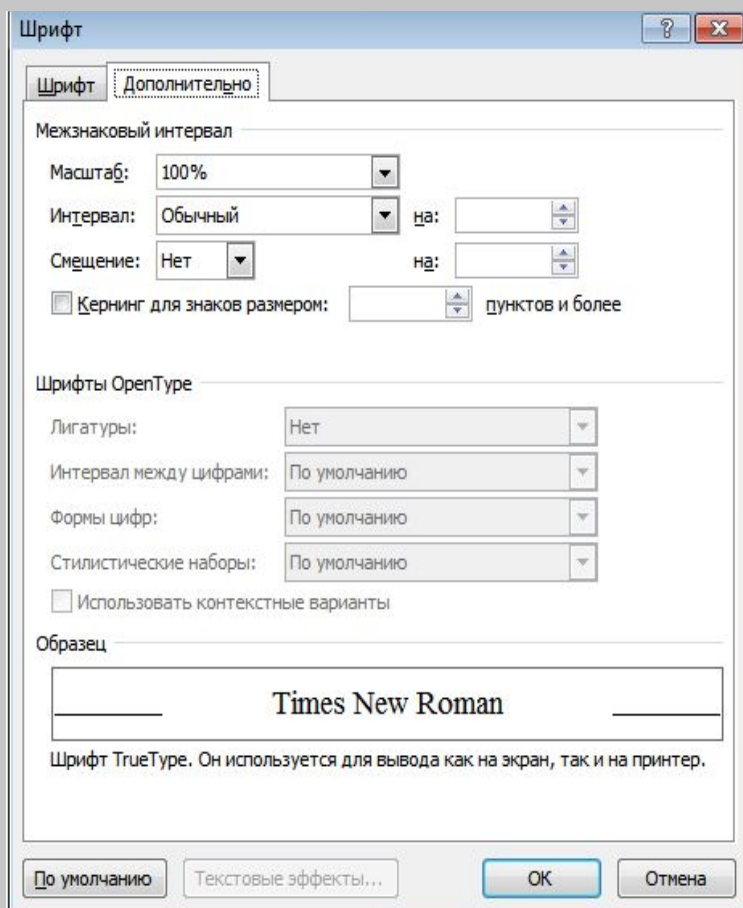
Шрифт

?

Шрифт | Дополнительно

Межзнаковый интервал

Масштаб: 100%

Интервал: Обычный на:

Смещение: Нет на:

Кернинг для знаков размером: пунктов и более

Шрифты OpenType

Лигатуры: Нет

Интервал между цифрами: По умолчанию

Формы цифр: По умолчанию

Стилистические наборы: По умолчанию

Использовать контекстные варианты

Образец

Times New Roman

Шрифт TrueType. Он используется для вывода как на экран, так и на принтер.

По умолчанию | Текстовые эффекты... | ОК | Отмена